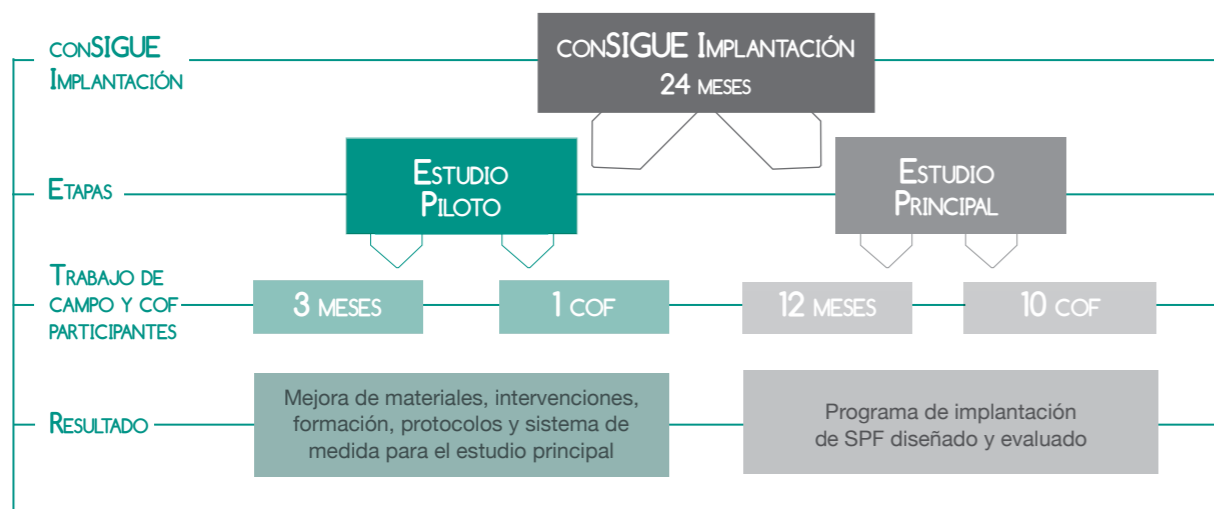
conSIGUE Implantación

conSIGUE Implantación
24 meses

Etapas

Estudio Piloto

Estudio Principal

Trabajo de campo y cof participantes

3 meses

1 cof

12 meses

10 cof

Resultado

Mejora de materiales, intervenciones, formación, protocolos y sistema de medida para el estudio principal

Programa de implantación de SPF diseñado y evaluado